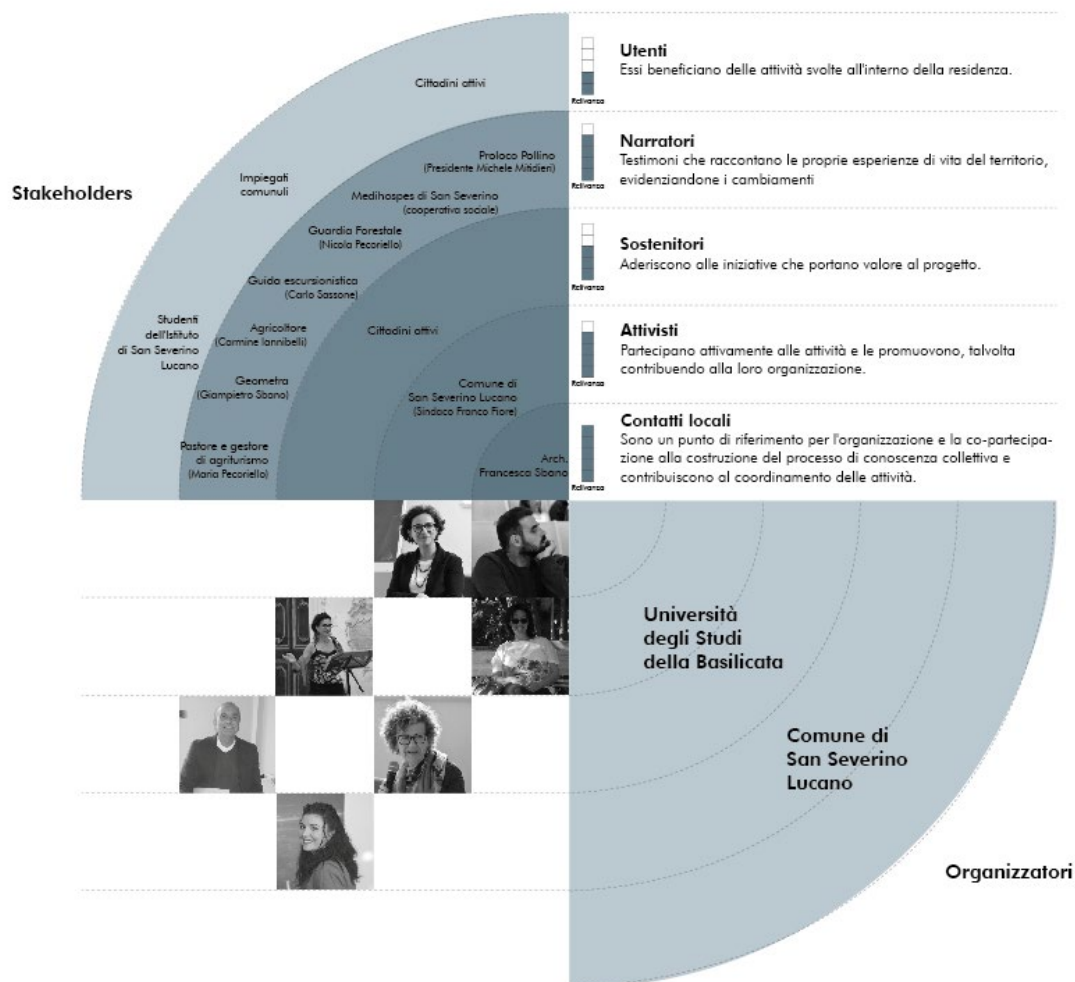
Stakeholders

Cittadini attivi

Impiegati comunali

Proloco Pollino
(Presidente Michele Mitidieri)

Medihospes di San Severino
(cooperativa sociale)

Guardia Forestale
(Nicola Pecoriello)

Guida escursionistica
(Carlo Sassone)

Studenti dell'Istituto di San Severino Lucano

Agricoltore
(Carmine Iannibelli)

Cittadini attivi

Geometra
(Giampietro Sbano)

Comune di San Severino Lucano
(Sindaco Franco Fiore)

Pastore e gestore di agriturismo
(Maria Pecoriello)

Arch. Francesca Sbano

Rilevanza
Utenti
Essi beneficiano delle attività svolte all'interno della residenza.

Rilevanza
Narratori
Testimoni che raccontano le proprie esperienze di vita del territorio, evidenziandone i cambiamenti

Rilevanza
Sostenitori
Aderiscono alle iniziative che portano valore al progetto.

Rilevanza
Attivisti
Partecipano attivamente alle attività e le promuovono, talvolta contribuendo alla loro organizzazione.

Rilevanza
Contatti locali
Sono un punto di riferimento per l'organizzazione e la co-partecipazione alla costruzione del processo di conoscenza collettiva e contribuiscono al coordinamento delle attività.

Università degli Studi della Basilicata

Comune di San Severino Lucano

Organizzatori